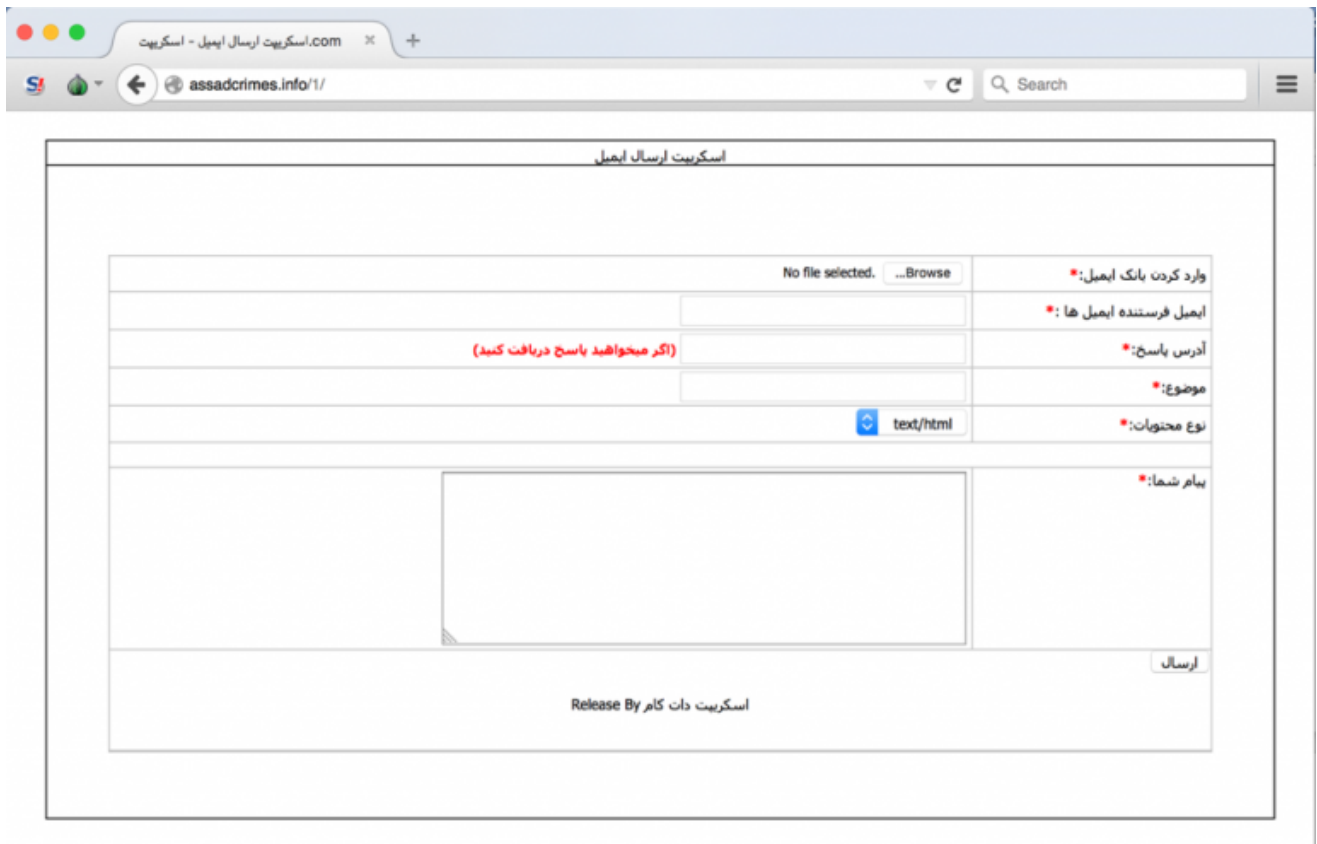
اسکریپت ارسال ایمیل - اسکریپت.com

assadcrimes.info/1/

Search

اسکریپت ارسال ایمیل

وارد کردن بانک ایمیل:* | Browse... No file selected.
ایمیل فرستنده ایمیل ها :* |
آدرس پاسخ:* | (اگر میخواهید پاسخ دریافت کنید)
موضوع:* |
نوع محتویات:* | text/html
پیام شما:* |

ارسال

Release By اسکریپت دات کام